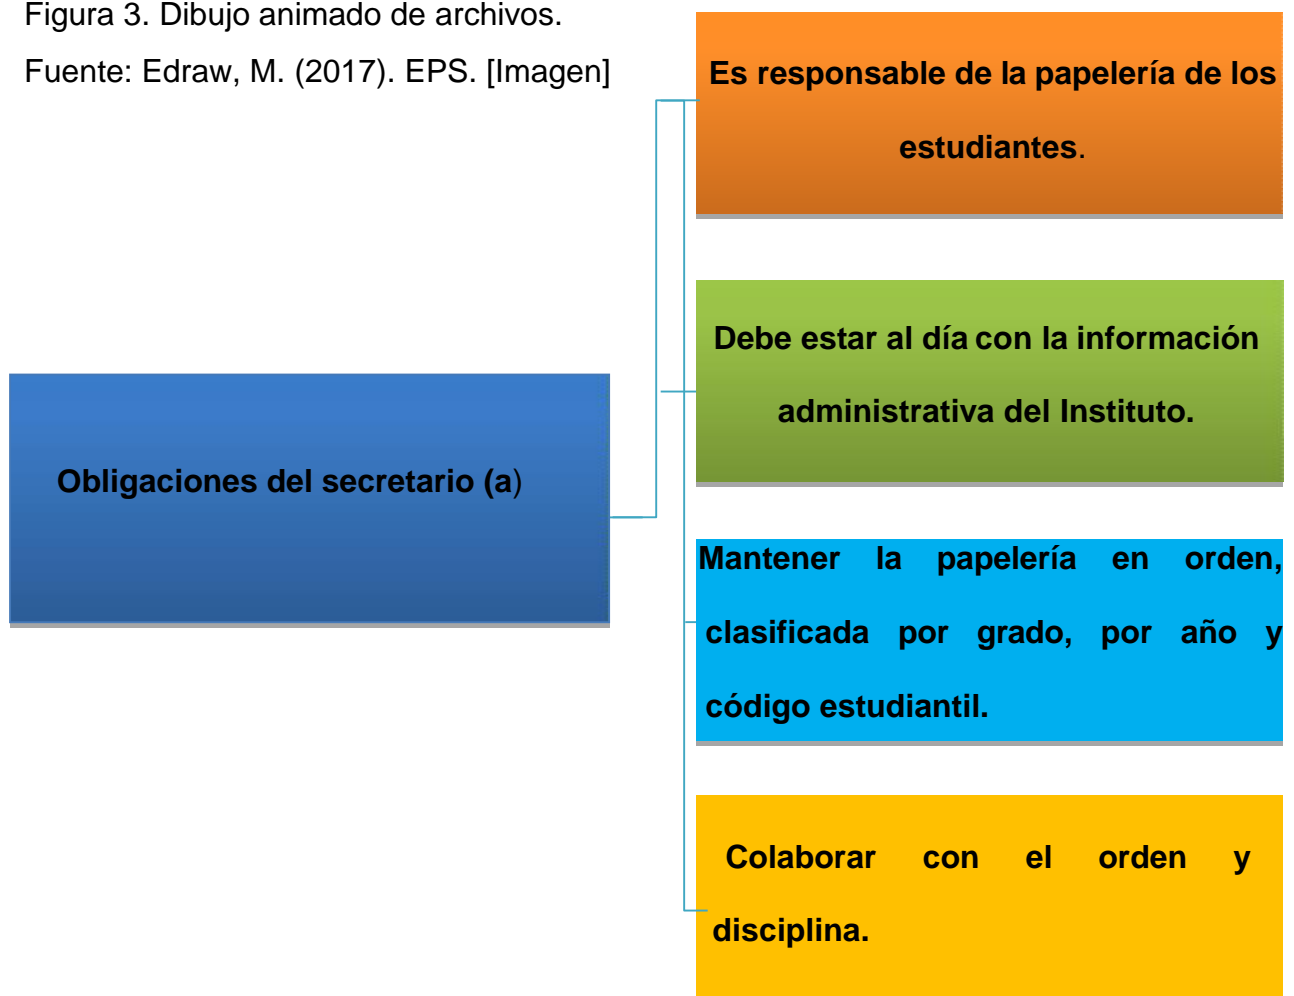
Figura 3. Dibujo animado de archivos.

Fuente: Edraw, M. (2017). EPS. [Imagen]

Obligaciones del secretario (a)

Es responsable de la papelería de los estudiantes.

Debe estar al día con la información administrativa del Instituto.

Mantener la papelería en orden, clasificada por grado, por año y código estudiantil.

Colaborar con el orden y disciplina.